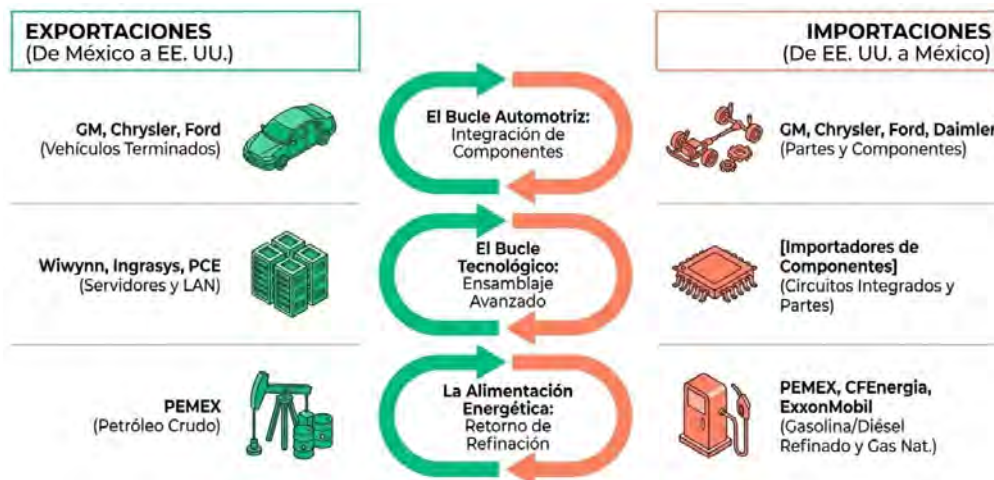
EXPORTACIONES
(De México a EE. UU.)

IMPORTACIONES
(De EE. UU. a México)

GM, Chrysler, Ford
(Vehículos Terminados)

El Bucle Automotriz:
Integración de Componentes

GM, Chrysler, Ford, Daimler
(Partes y Componentes)

Wiwynn, Ingrasys, PCE
(Servidores y LAN)

El Bucle Tecnológico:
Ensamblaje Avanzado

[Importadores de Componentes]
(Circuitos Integrados y Partes)

PEMEX
(Petróleo Crudo)

La Alimentación Energética:
Retorno de Refinación

PEMEX, CFEnergia, ExxonMobil
(Gasolina/Diésel Refinado y Gas Nat.)